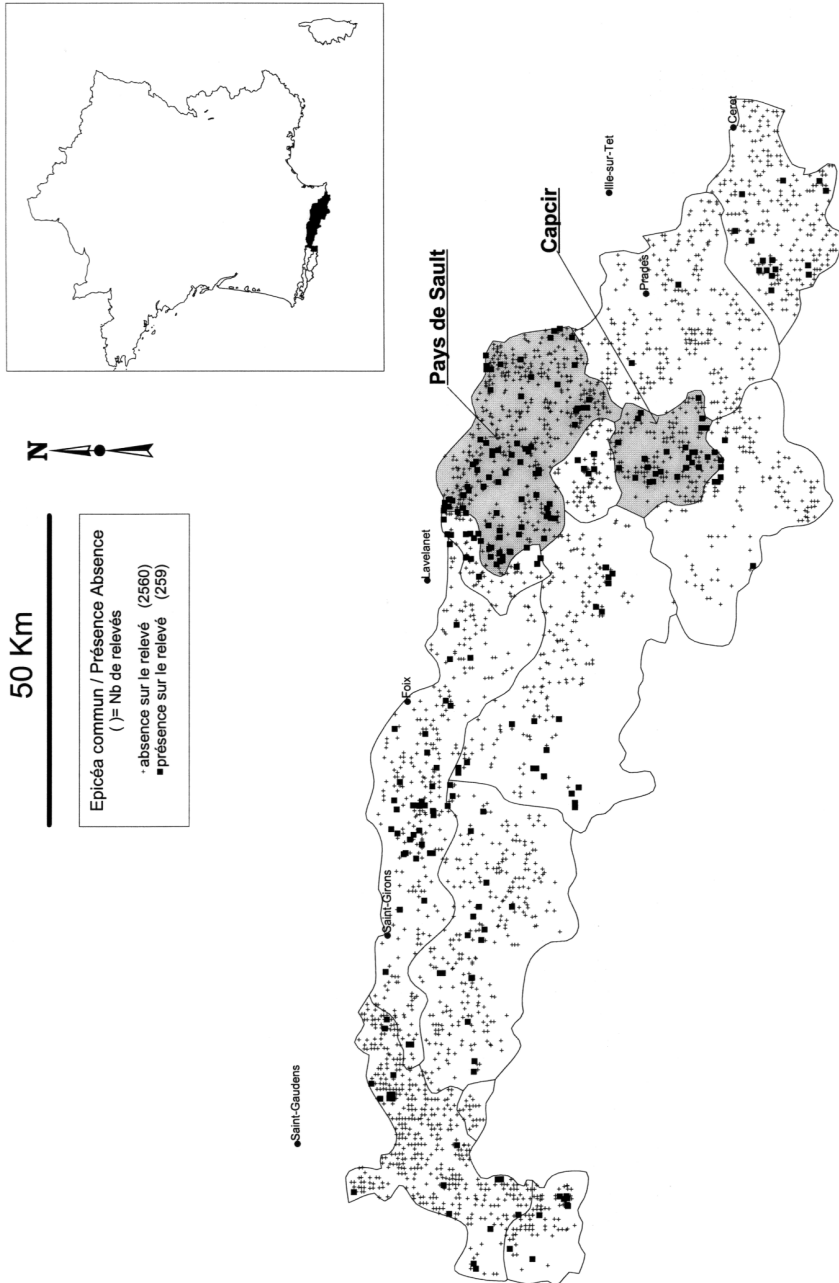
50 Km

N

Epicéa commun / Présence Absence
( )= Nb de relevés
+ absence sur le relevé (2560)
■ présence sur le relevé (259)

Pays de Sault

Capcir

Ille-sur-Tet

Ceret

Prades

Lavelanet

Foix

Saint-Girons

Saint-Gaudens